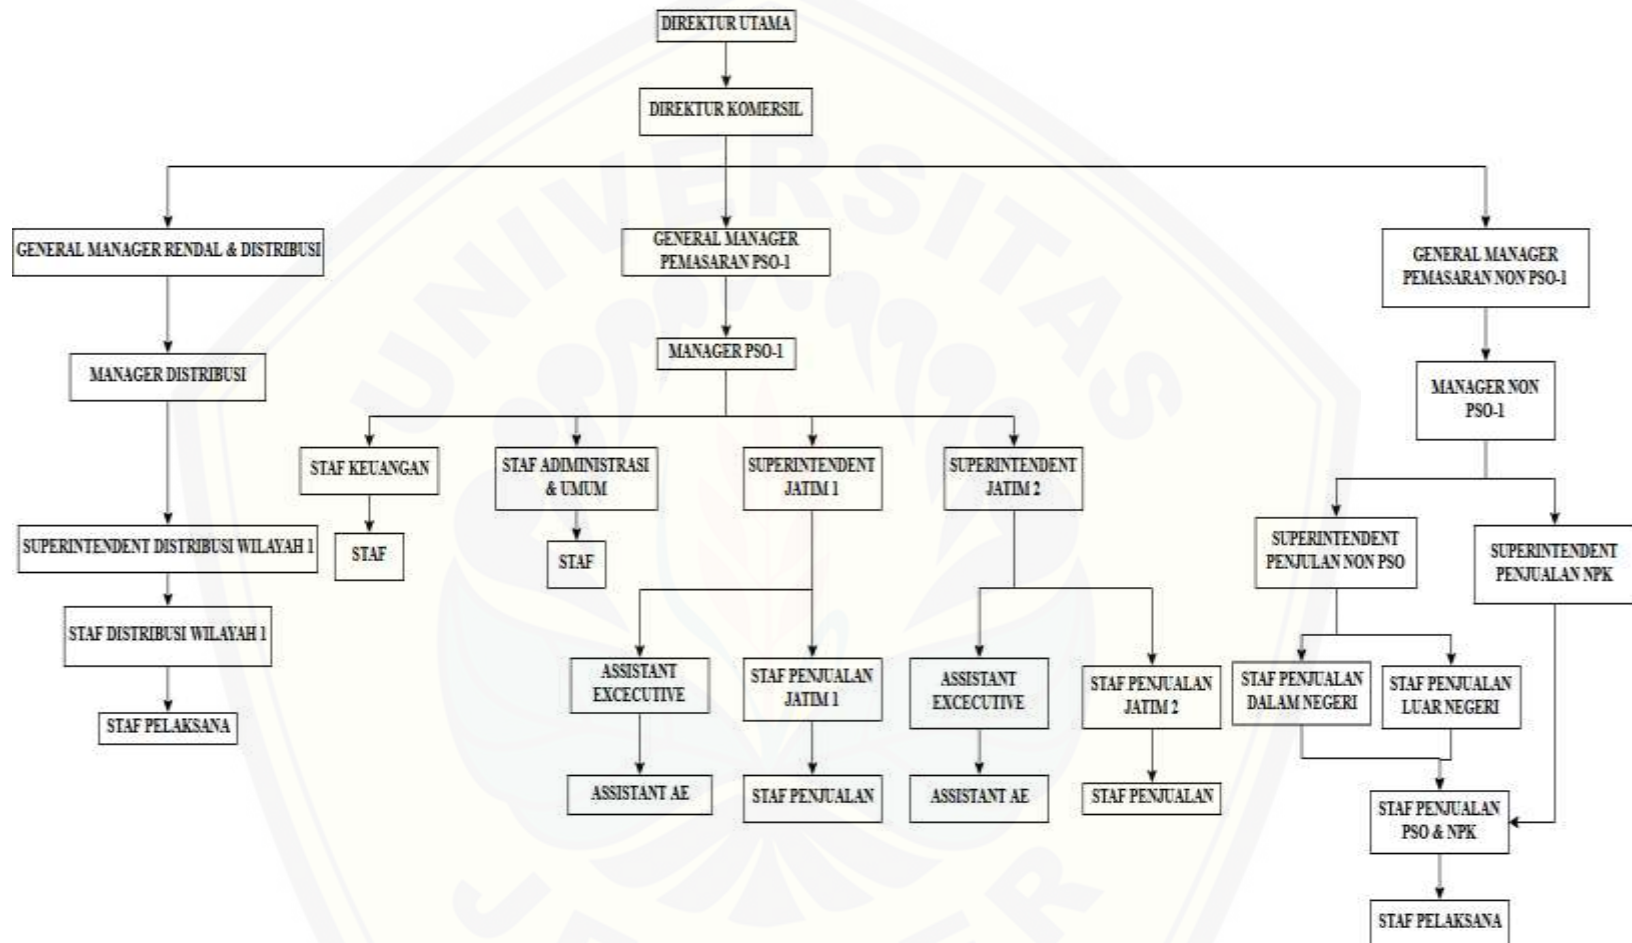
DIREKTUR UTAMA

DIREKTUR KOMERSIL

GENERAL MANAGER RENDAL & DISTRIBUSI

GENERAL MANAGER PEMASARAN PSO-1

GENERAL MANAGER PEMASARAN NON PSO-1

MANAGER DISTRIBUSI

MANAGER PSO-1

MANAGER NON PSO-1

STAF KEUANGAN

STAF ADIMINISTRASI & UMUM

SUPERINTENDENT JATIM 1

SUPERINTENDENT JATIM 2

STAF

STAF

SUPERINTENDENT DISTRIBUSI WILAYAH 1

SUPERINTENDENT PENJULAN NON PSO

SUPERINTENDENT PENJUALAN NPK

STAF DISTRIBUSI WILAYAH 1

ASSISTANT EXCECUTIVE

STAF PENJUALAN JATIM 1

ASSISTANT EXCECUTIVE

STAF PENJUALAN JATIM 2

STAF PENJUALAN DALAM NEGERI

STAF PENJUALAN LUAR NEGERI

STAF PELAKSANA

ASSISTANT AE

STAF PENJUALAN

ASSISTANT AE

STAF PENJUALAN

STAF PENJUALAN PSO & NPK

STAF PELAKSANA